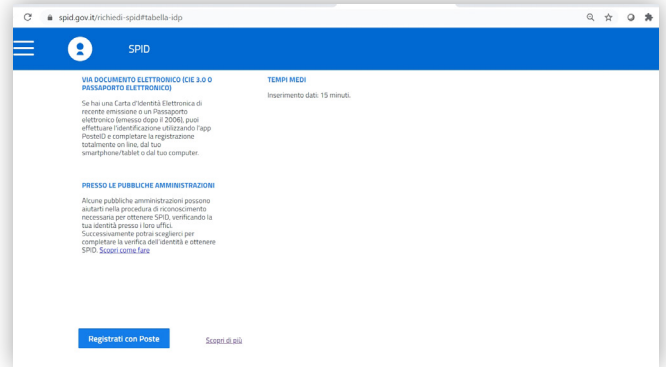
spid.gov.it/richiedi-spid#tabella-idp

SPID

VIA DOCUMENTO ELETTRONICO (CIE 3.0 O PASSAPORTO ELETTRONICO)

Se hai una Carta d'Identità Elettronica di recente emissione o un Passaporto elettronico (emesso dopo il 2006), puoi effettuare l'identificazione utilizzando l'app PosteID e completare la registrazione totalmente on line, dal tuo smartphone/tablet o dal tuo computer.

TEMPI MEDI

Inserimento dati: 15 minuti.

PRESSO LE PUBBLICHE AMMINISTRAZIONI

Alcune pubbliche amministrazioni possono aiutarti nella procedura di riconoscimento necessaria per ottenere SPID, verificando la tua identità presso i loro uffici. Successivamente potrai sceglierci per completare la verifica dell'identità e ottenere SPID. Scopri come fare

Registrati con Poste

Scopri di più